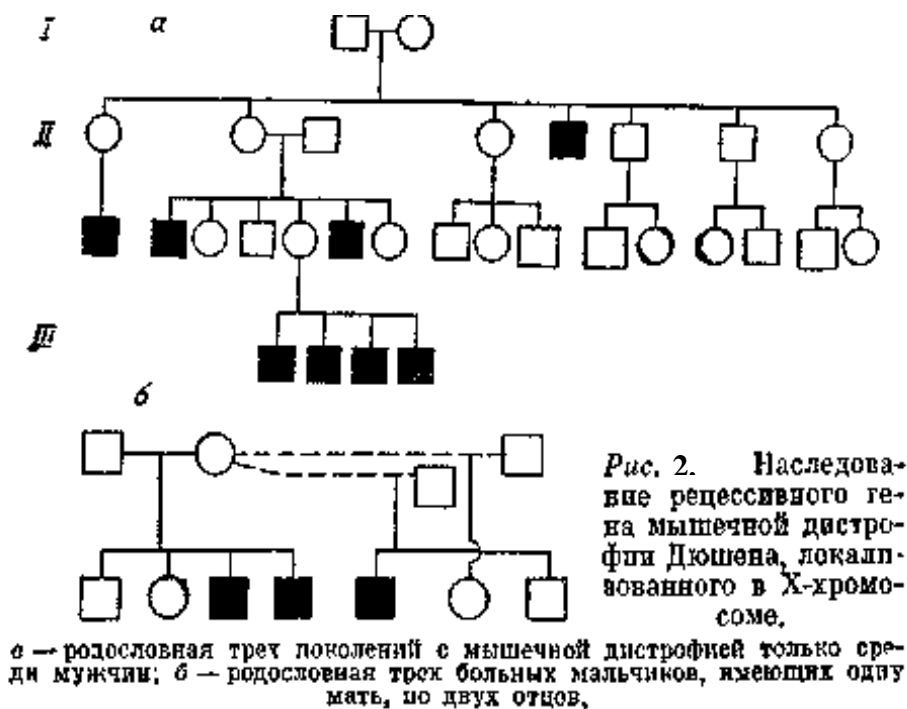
I а

II

III

б

Рис. 2. Наследование рецессивного гена мышечной дистрофии Дюшена, локализованного в X-хромосоме.

а — родословная трех поколений с мышечной дистрофией только среди мужчин; б — родословная трех больных мальчиков, имеющих одну мать, но двух отцов.